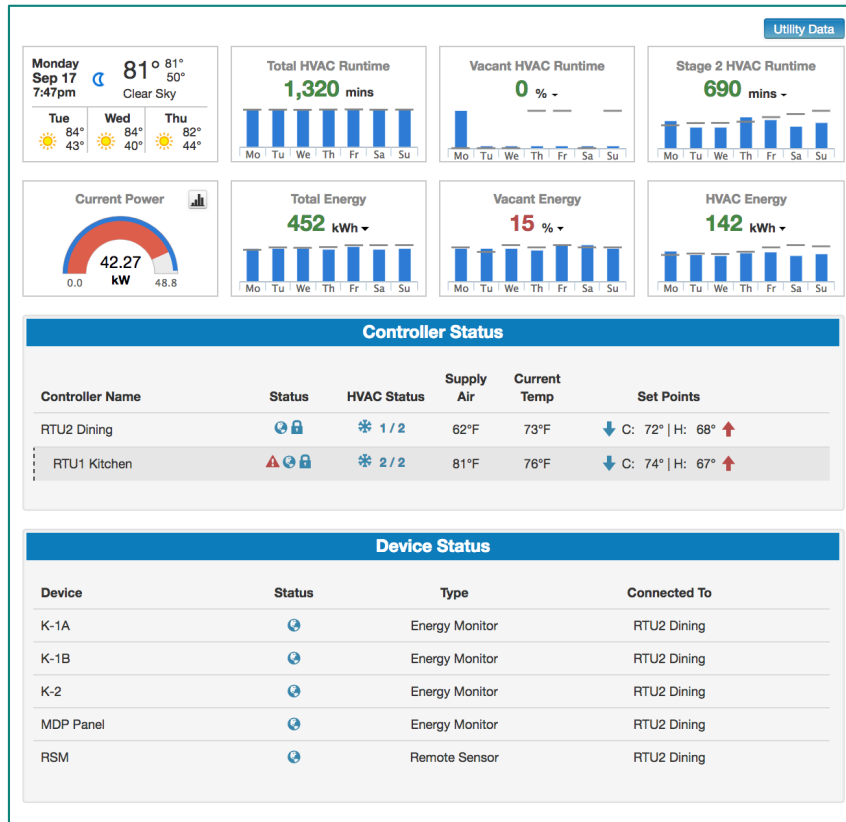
Utility Data

Monday
Sep 17
7:47pm
81°
81°
50°
Clear Sky

| Tue | Wed | Thu |
|---|---|---|
| 84° 43° | 84° 40° | 82° 44° |

Total HVAC Runtime
1,320 mins
Mo Tu We Th Fr Sa Su

Vacant HVAC Runtime
0 %
Mo Tu We Th Fr Sa Su

Stage 2 HVAC Runtime
690 mins
Mo Tu We Th Fr Sa Su

Current Power
42.27
kW
0.0
48.8

Total Energy
452 kWh
Mo Tu We Th Fr Sa Su

Vacant Energy
15 %
Mo Tu We Th Fr Sa Su

HVAC Energy
142 kWh
Mo Tu We Th Fr Sa Su

Controller Status

| Controller Name | Status | HVAC Status | Supply Air | Current Temp | Set Points |
|---|---|---|---|---|---|
| RTU2 Dining | | 1 / 2 | 62°F | 73°F | C: 72° \| H: 68° |
| RTU1 Kitchen | | 2 / 2 | 81°F | 76°F | C: 74° \| H: 67° |

Device Status

| Device | Status | Type | Connected To |
|---|---|---|---|
| K-1A | | Energy Monitor | RTU2 Dining |
| K-1B | | Energy Monitor | RTU2 Dining |
| K-2 | | Energy Monitor | RTU2 Dining |
| MDP Panel | | Energy Monitor | RTU2 Dining |
| RSM | | Remote Sensor | RTU2 Dining |